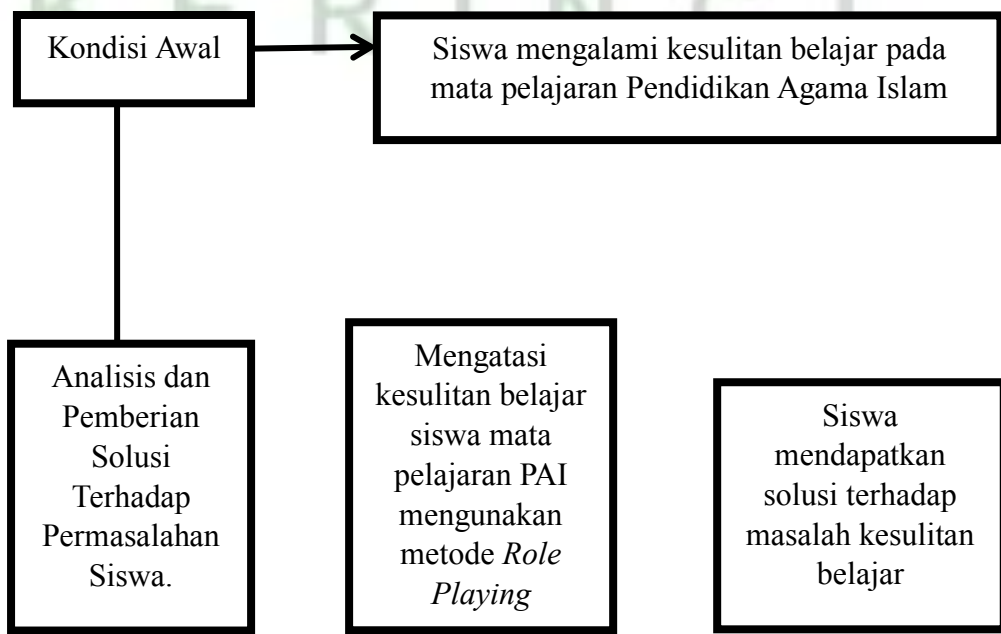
Kondisi Awal

Siswa mengalami kesulitan belajar pada mata pelajaran Pendidikan Agama Islam

Analisis dan Pemberian Solusi Terhadap Permasalahan Siswa.

Mengatasi kesulitan belajar siswa mata pelajaran PAI mengunakan metode *Role Playing*

Siswa mendapatkan solusi terhadap masalah kesulitan belajar